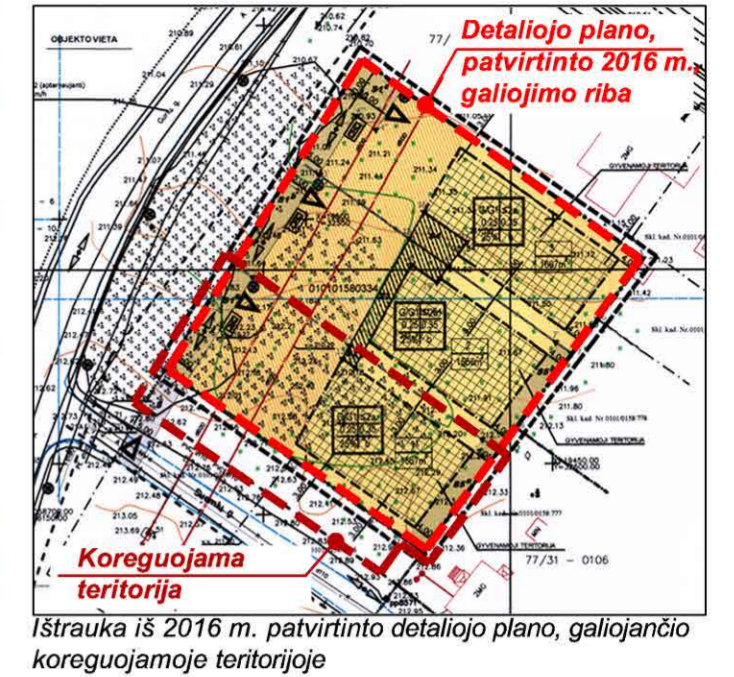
OBJEKTO VIETA

Detaliojo plano, patvirtinto 2016 m. galiojimo riba

77/

GYVENAMOJI TERITORIJA

010101580334

Koreguojama teritorija

77/31 – 0106

Ištrauka iš 2016 m. patvirtinto detaliojo plano, galiojančio koreguojamoje teritorijoje